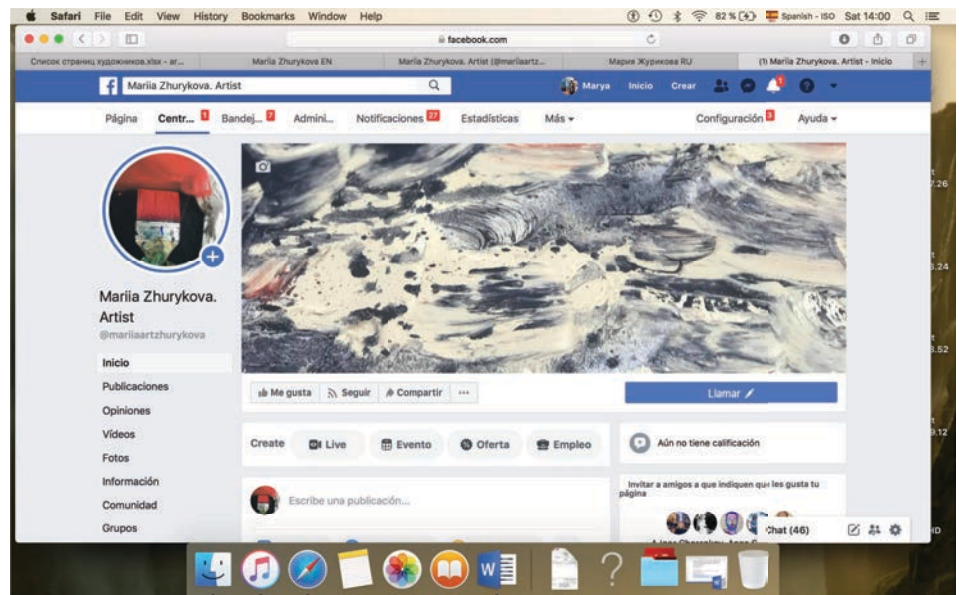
Safari File Edit View History Bookmarks Window Help

82 % Spanish - ISO Sat 14:00

facebook.com

Список страниц художников.xlsx - ar... | Mariia Zhurykova EN | Mariia Zhurykova. Artist (@mariiaartz... | Мария Журикова RU | (1) Mariia Zhurykova. Artist - Inicio

Mariia Zhurykova. Artist

Marya Inicio Crear

Página Centr... 1 Bandej... 7 Admini... Notificaciones 27 Estadísticas Más

Configuración 3 Ayuda

Mariia Zhurykova. Artist
@mariiaartzhurykova

Inicio
Publicaciones
Opiniones
Vídeos
Fotos
Información
Comunidad
Grupos

Me gusta Seguir Compartir ···

Llamar

Create Live Evento Oferta Empleo

Aún no tiene calificación

Escribe una publicación...

Invitar a amigos a que indiquen que les gusta tu página

Chat (46)

t 7.26

t 6.24

t 8.52

t 9.12

HD